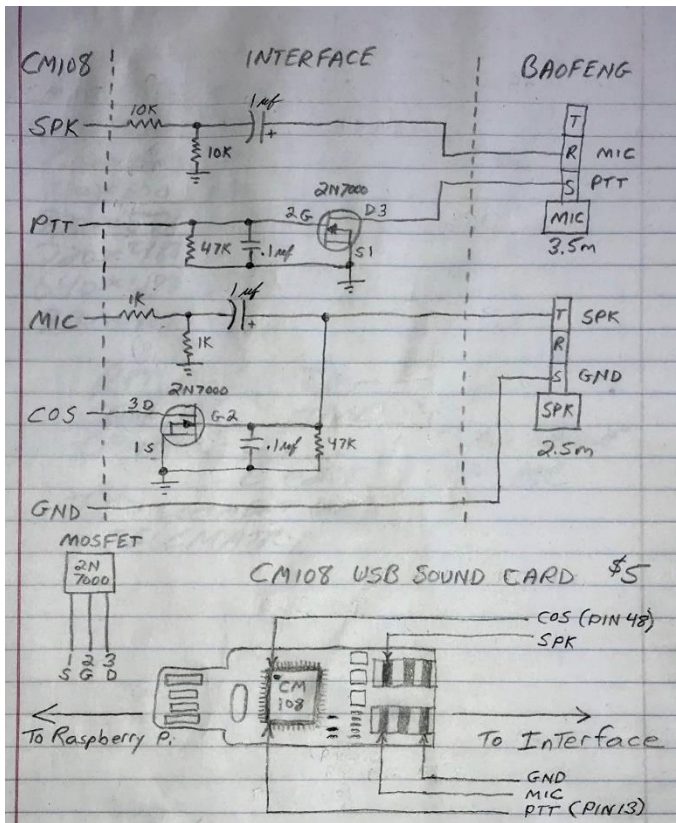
CM108

INTERFACE

BAOFENG

SPK

10K

1uf

+

10K

T

R MIC

S PTT

MIC

3.5m

2N7000

PTT

2G

D3

47K

.1uf

S1

MIC

1K

1uf

+

1K

T SPK

R

S GND

SPK

2.5m

2N7000

COS

3D

G2

1S

.1uf

47K

GND

MOSFET

2N 7000

1 2 3
S G D

CM108 USB SOUND CARD $5

COS (PIN 48)

SPK

CM 108

To Raspberry Pi

To Interface

GND

MIC

PTT (PIN 13)